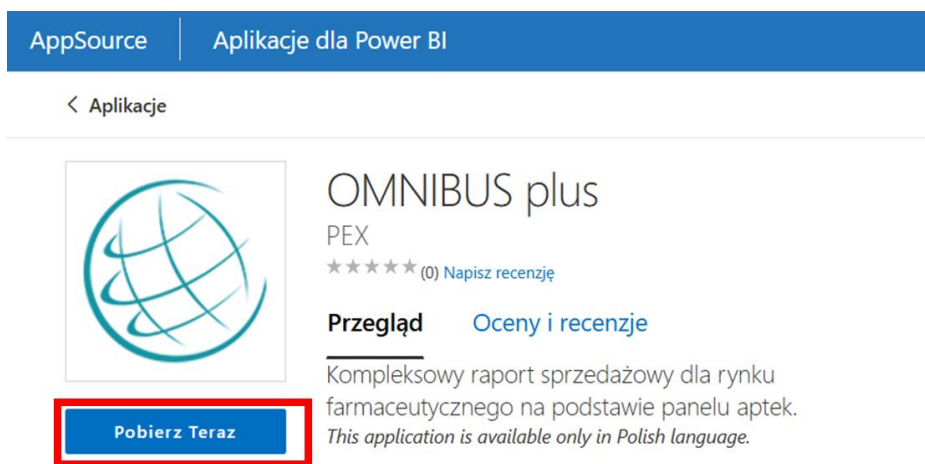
AppSource | Aplikacje dla Power BI

< Aplikacje

OMNIBUS plus

PEX

★★★★★ (0) Napisz recenzję

Przegląd    Oceny i recenzje

Kompleksowy raport sprzedażowy dla rynku farmaceutycznego na podstawie panelu aptek.

*This application is available only in Polish language.*

Pobierz Teraz